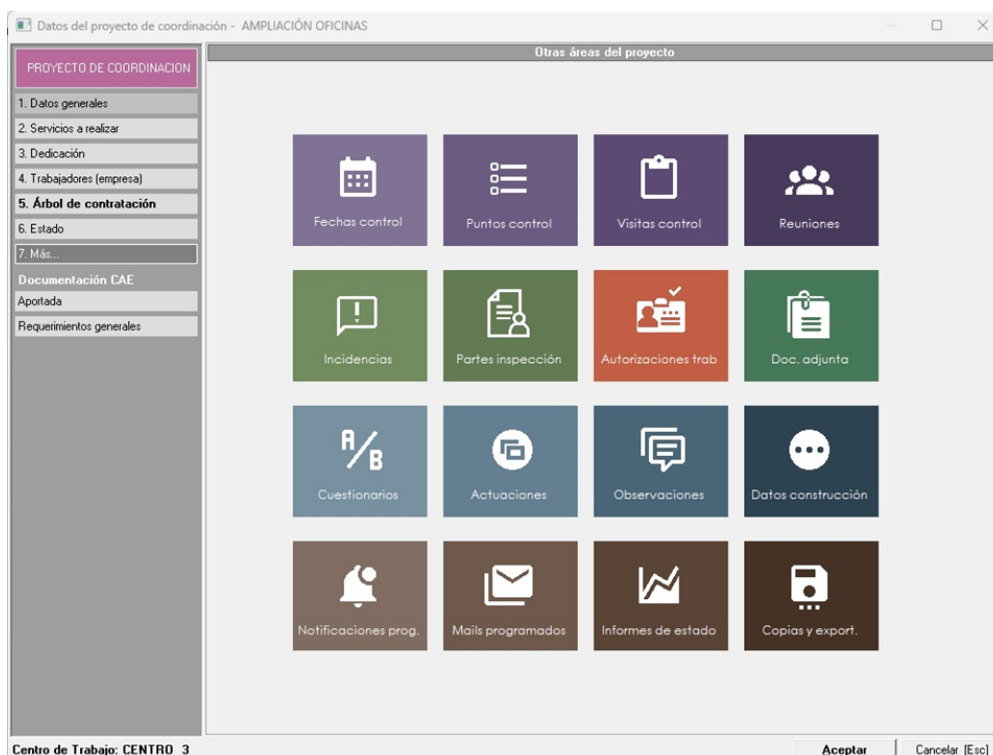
Datos del proyecto de coordinación - AMPLIACIÓN OFICINAS

PROYECTO DE COORDINACION

1. Datos generales
2. Servicios a realizar
3. Dedicación
4. Trabajadores (empresa)
5. Árbol de contratación
6. Estado
7. Más...

Documentación CAE
Aportada
Requerimientos generales

Otras áreas del proyecto

Fechas control
Puntos control
Visitas control
Reuniones
Incidencias
Partes inspección
Autorizaciones trab
Doc. adjunta
A/B
Cuestionarios
Actuaciones
Observaciones
Datos construcción
Notificaciones prog.
Mails programados
Informes de estado
Copias y export.

Centro de Trabajo: CENTRO 3
Aceptar
Cancelar [Esc]